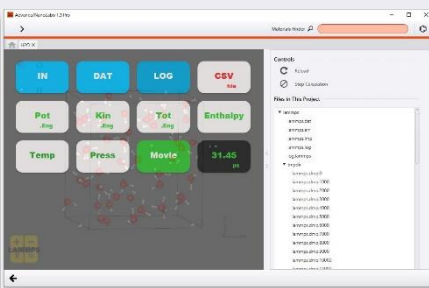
AdvanceSoft Nanolabo 1.2 Pro
Materials Finder
LPO X
IN
DAT
LOG
CSV
Pot
Kin
Tot
Enthalpy
Temp
Press
Movie
31.45
Controls:
Reload
Stop Calculation
Files in This Project:
lammps
lammps.dat
lammps.in
lammps.inp
lammps.log
log.lammps
lammps
lammps.dump.0
lammps.dump.1000
lammps.dump.2000
lammps.dump.3000
lammps.dump.4000
lammps.dump.5000
lammps.dump.6000
lammps.dump.7000
lammps.dump.8000
lammps.dump.9000
lammps.dump.10000
lammps.dump.11000